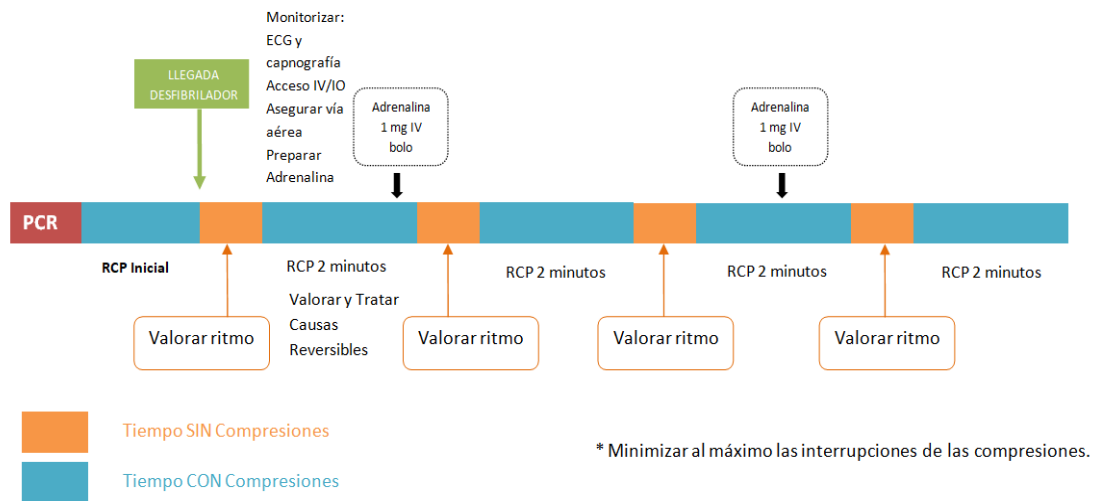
LLEGADA DESFIBRILADOR

Monitorizar: ECG y capnografía
Acceso IV/IO
Asegurar vía aérea
Preparar Adrenalina

Adrenalina 1 mg IV bolo

Adrenalina 1 mg IV bolo

PCR

RCP Inicial

RCP 2 minutos

Valorar y Tratar Causas Reversibles

RCP 2 minutos

RCP 2 minutos

RCP 2 minutos

Valorar ritmo

Valorar ritmo

Valorar ritmo

Valorar ritmo

Tiempo SIN Compresiones

Tiempo CON Compresiones

* Minimizar al máximo las interrupciones de las compresiones.